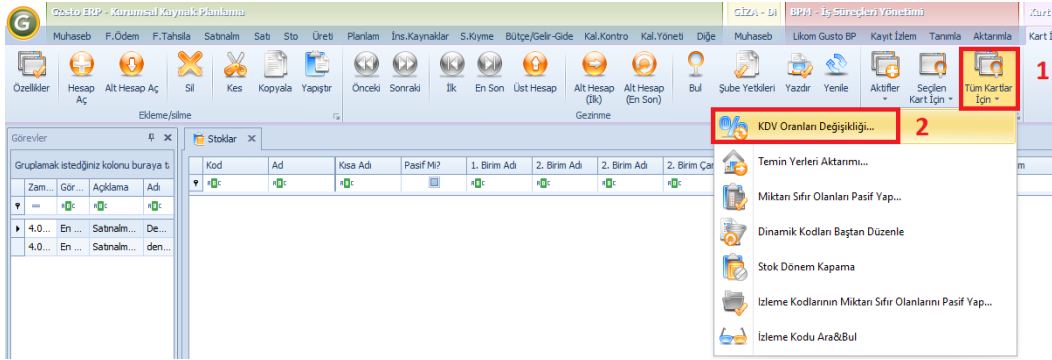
Gusto ERP - Kurumsal Kaynak Planlama
GİZA - Dİ
BPM - İş Süreçleri Yönetimi
Kart İ

Muhaseb F.Ödem F.Tahsila Satınalm Satı Sto Üreti Planlam İns.Kaynaklar S.Kıyme Bütçe/Gelir-Gide Kal.Kontro Kal.Yöneti Diğe Muhaseb Likom Gusto BP Kayıt İzlem Tanımla Aktarımla Kart İ

Özellikler
Hesap Aç
Alt Hesap Aç
Sil
Kes
Kopyala
Yapıştır
Ekleme/silme
Önceki
Sonraki
İlk
En Son
Üst Hesap
Alt Hesap (İlk)
Alt Hesap (En Son)
Gezinme
Bul
Şube Yetkileri
Yazdır
Yenile
Aktifler
Seçilen Kart İçin
Tüm Kartlar İçin
1

Görevler
Gruplamak istediğiniz kolonu buraya t

| Zam... | Gör... | Açıklama | Adı |
|---|---|---|---|
| 4.0... | En ... | Satınalm... | De... |
| 4.0... | En ... | Satınalm... | den... |

Stoklar

| Kod | Ad | Kısa Adı | Pasif Mi? | 1. Birim Adı | 2. Birim Adı | 2. Birim Adı | 2. Birim Çar |
|---|---|---|---|---|---|---|---|

KDV Oranları Değişikliği...
2
Temin Yerleri Aktarımı...
Miktarı Sıfır Olanları Pasif Yap...
Dinamik Kodları Baştan Düzenle
Stok Dönem Kapama
İzleme Kodlarının Miktarı Sıfır Olanlarını Pasif Yap...
İzleme Kodu Ara&Bul